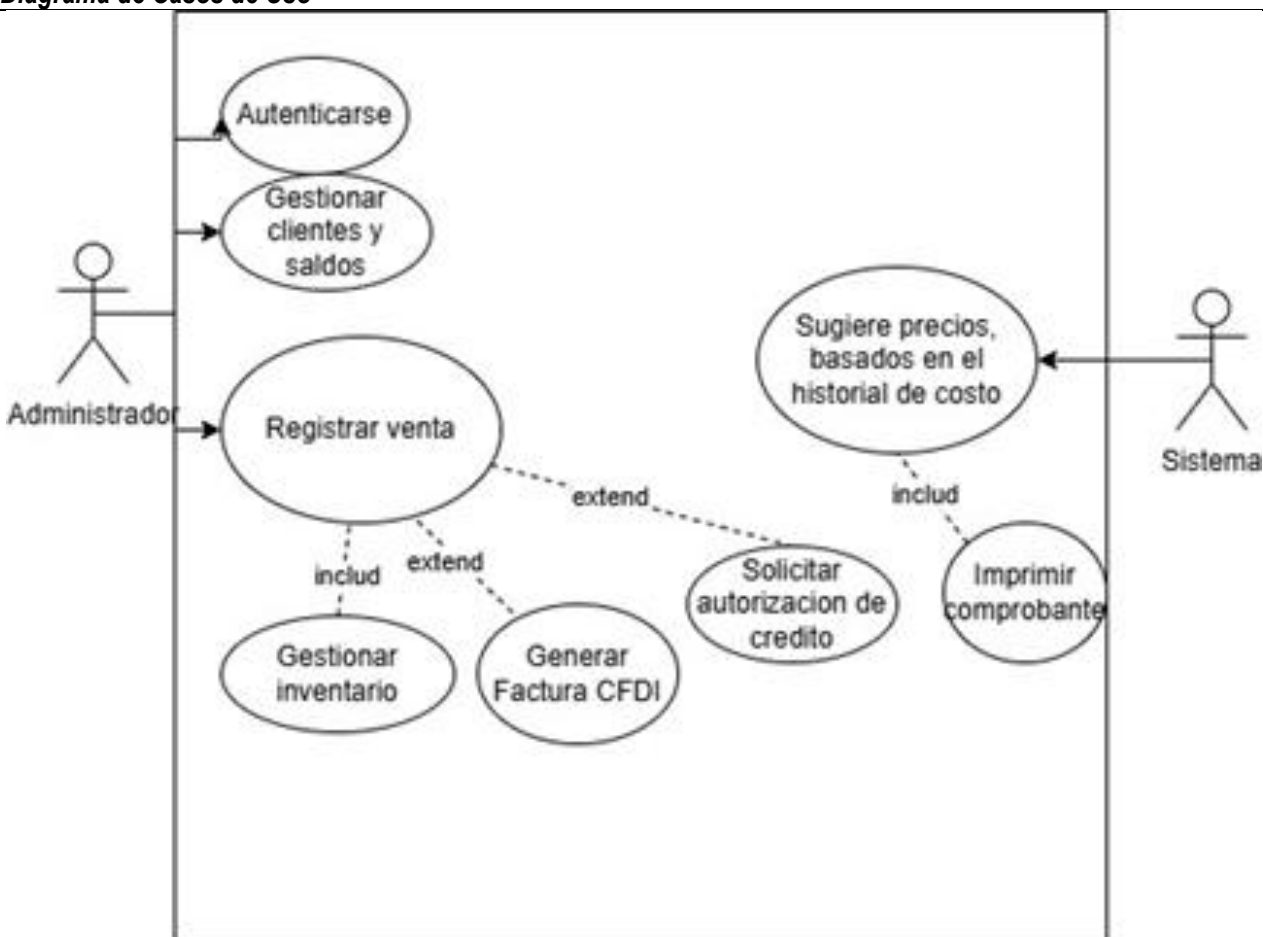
Diagrama de casos de uso

Autenticarse

Gestionar clientes y saldos

Administrador

Registrar venta

includ

extend

extend

Gestionar inventario

Generar Factura CFDI

Solicitar autorizacion de credito

Sugiere precios, basados en el historial de costo

includ

Imprimir comprobante

Sistema